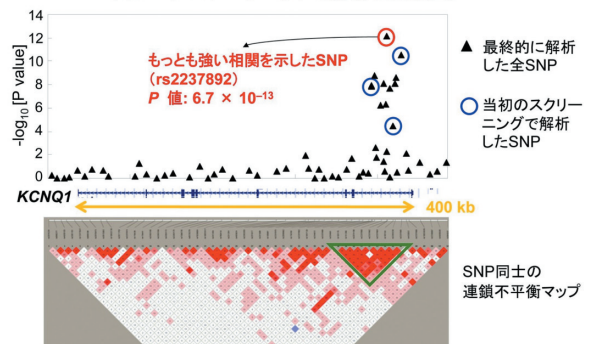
14
12
10
8
6
4
2
0
$-\log_{10}$[P value]

もっとも強い相関を示したSNP
(rs2237892)
$P$ 値: $6.7 \times 10^{-13}$

▲ 最終的に解析した全SNP

○ 当初のスクリーニングで解析したSNP

KCNQ1

400 kb

SNP同士の連鎖不平衡マップ